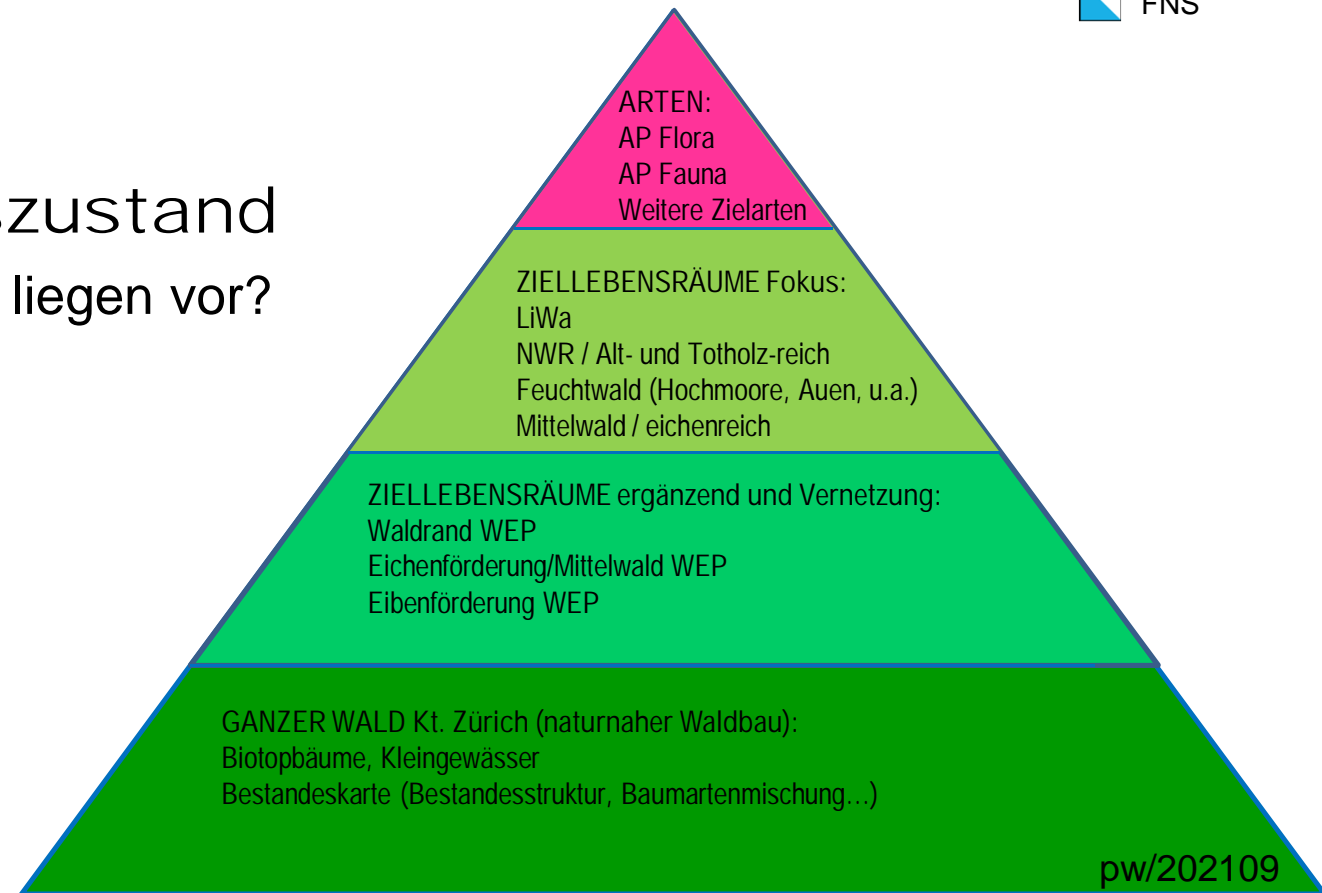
FNS

szustand

liegen vor?

ARTEN:
AP Flora
AP Fauna
Weitere Zielarten

ZIELLEBENSRÄUME Fokus:
LiWa
NWR / Alt- und Totholz-reich
Feuchtwald (Hochmoore, Auen, u.a.)
Mittelwald / eichenreich

ZIELLEBENSRÄUME ergänzend und Vernetzung:
Waldrand WEP
Eichenförderung/Mittelwald WEP
Eibenförderung WEP

GANZER WALD Kt. Zürich (naturnaher Waldbau):
Biotopbäume, Kleingewässer
Bestandeskarte (Bestandesstruktur, Baumartenmischung…)

pw/202109